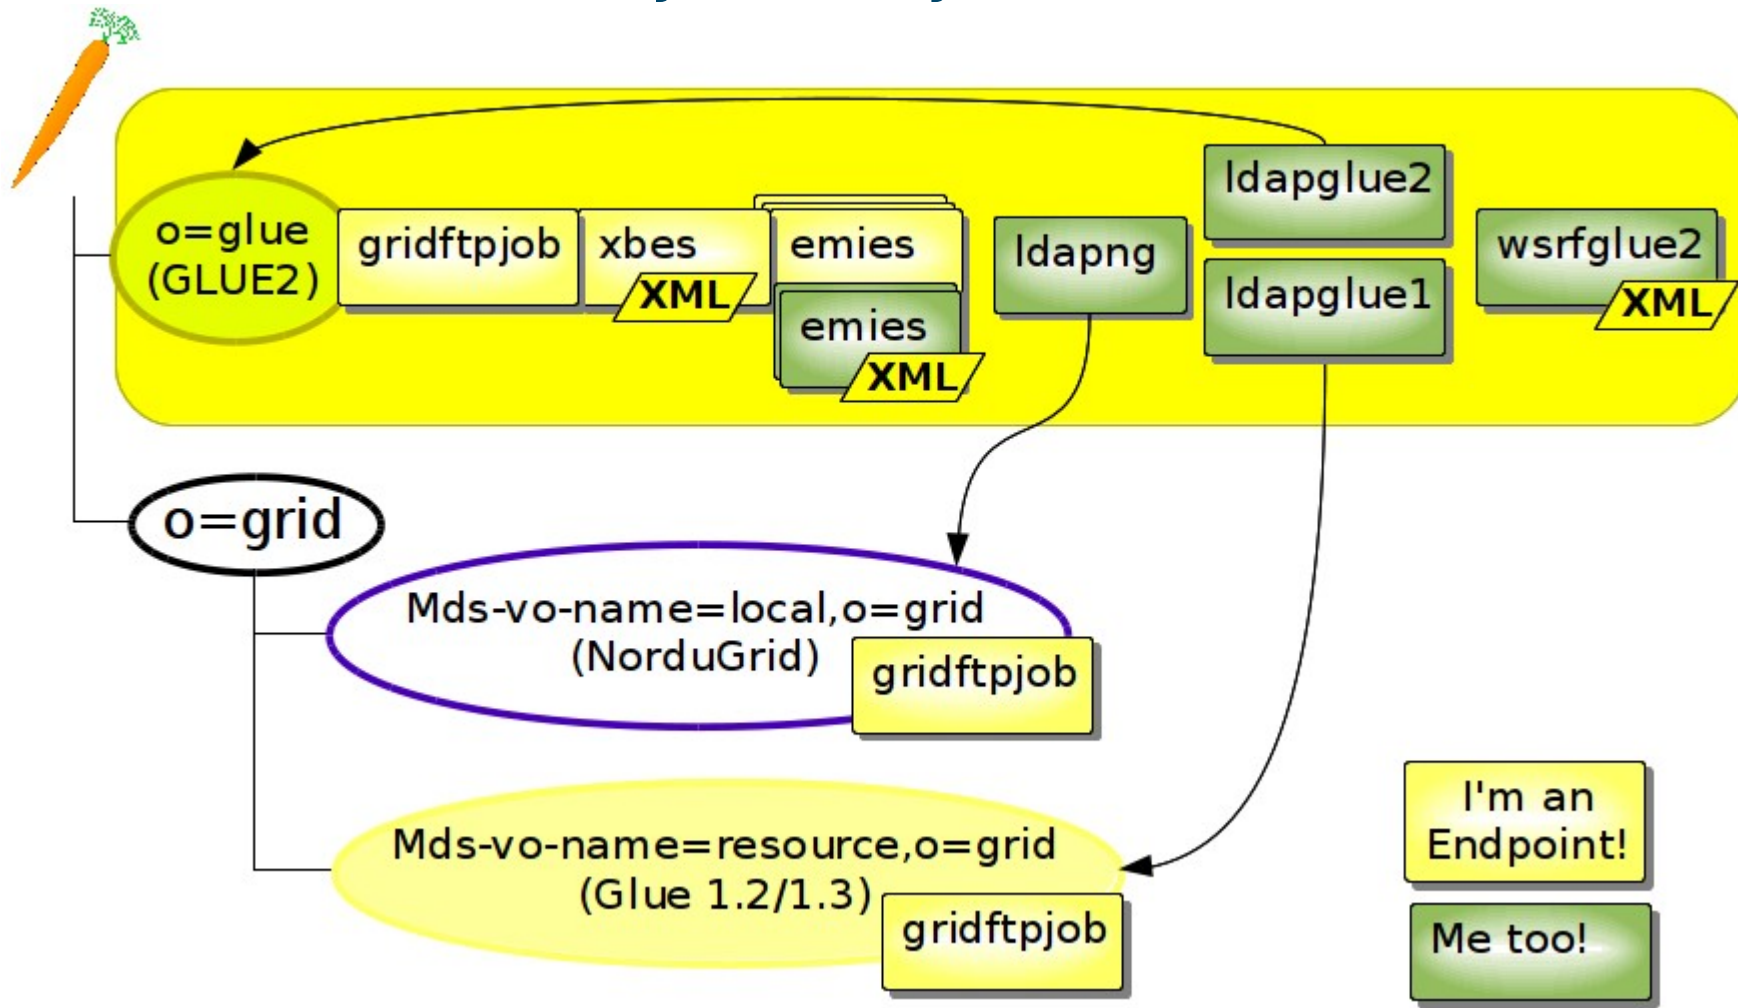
o=glue (GLUE2)

gridftpjob

xbes
XML

emies

emies
XML

ldapng

ldapglue2

ldapglue1

wsrfglue2
XML

o=grid

Mds-vo-name=local,o=grid (NorduGrid)

gridftpjob

Mds-vo-name=resource,o=grid (Glue 1.2/1.3)

gridftpjob

I'm an Endpoint!

Me too!